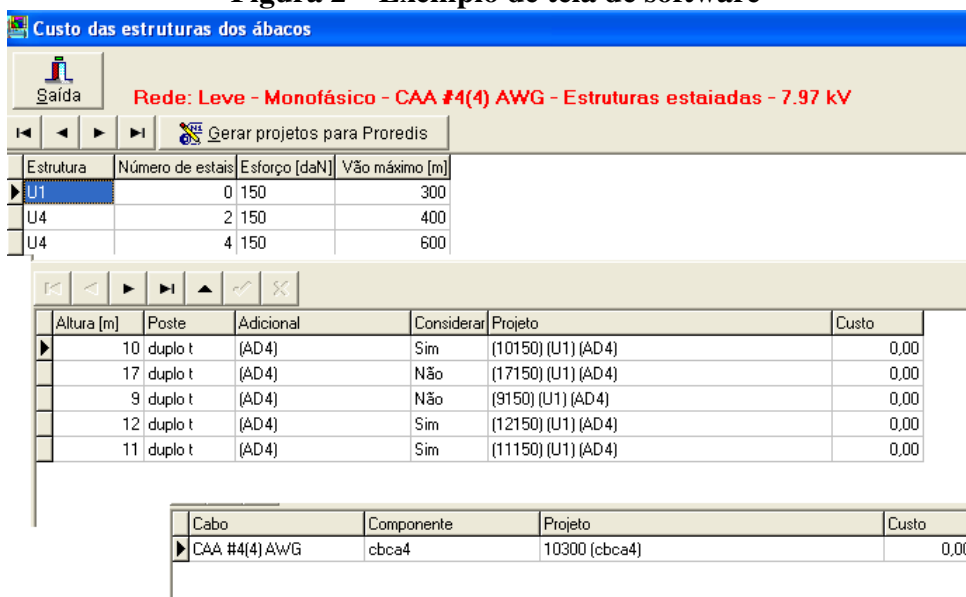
Figura 2 – Exemplo de tela do software

Custo das estruturas dos ábacos

Saída

Rede: Leve - Monofásico - CAA #4(4) AWG - Estruturas estaiadas - 7.97 kV

Gerar projetos para Proredis

| Estrutura | Número de estais | Esforço [daN] | Vão máximo [m] |
|---|---|---|---|
| U1 | 0 | 150 | 300 |
| U4 | 2 | 150 | 400 |
| U4 | 4 | 150 | 600 |

| Altura [m] | Poste | Adicional | Considerar | Projeto | Custo |
|---|---|---|---|---|---|
| 10 | duplo t | (AD4) | Sim | (10150) (U1) (AD4) | 0,00 |
| 17 | duplo t | (AD4) | Não | (17150) (U1) (AD4) | 0,00 |
| 9 | duplo t | (AD4) | Não | (9150) (U1) (AD4) | 0,00 |
| 12 | duplo t | (AD4) | Sim | (12150) (U1) (AD4) | 0,00 |
| 11 | duplo t | (AD4) | Sim | (11150) (U1) (AD4) | 0,00 |

| Cabo | Componente | Projeto | Custo |
|---|---|---|---|
| CAA #4(4) AWG | cbca4 | 10300 (cbca4) | 0,0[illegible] |